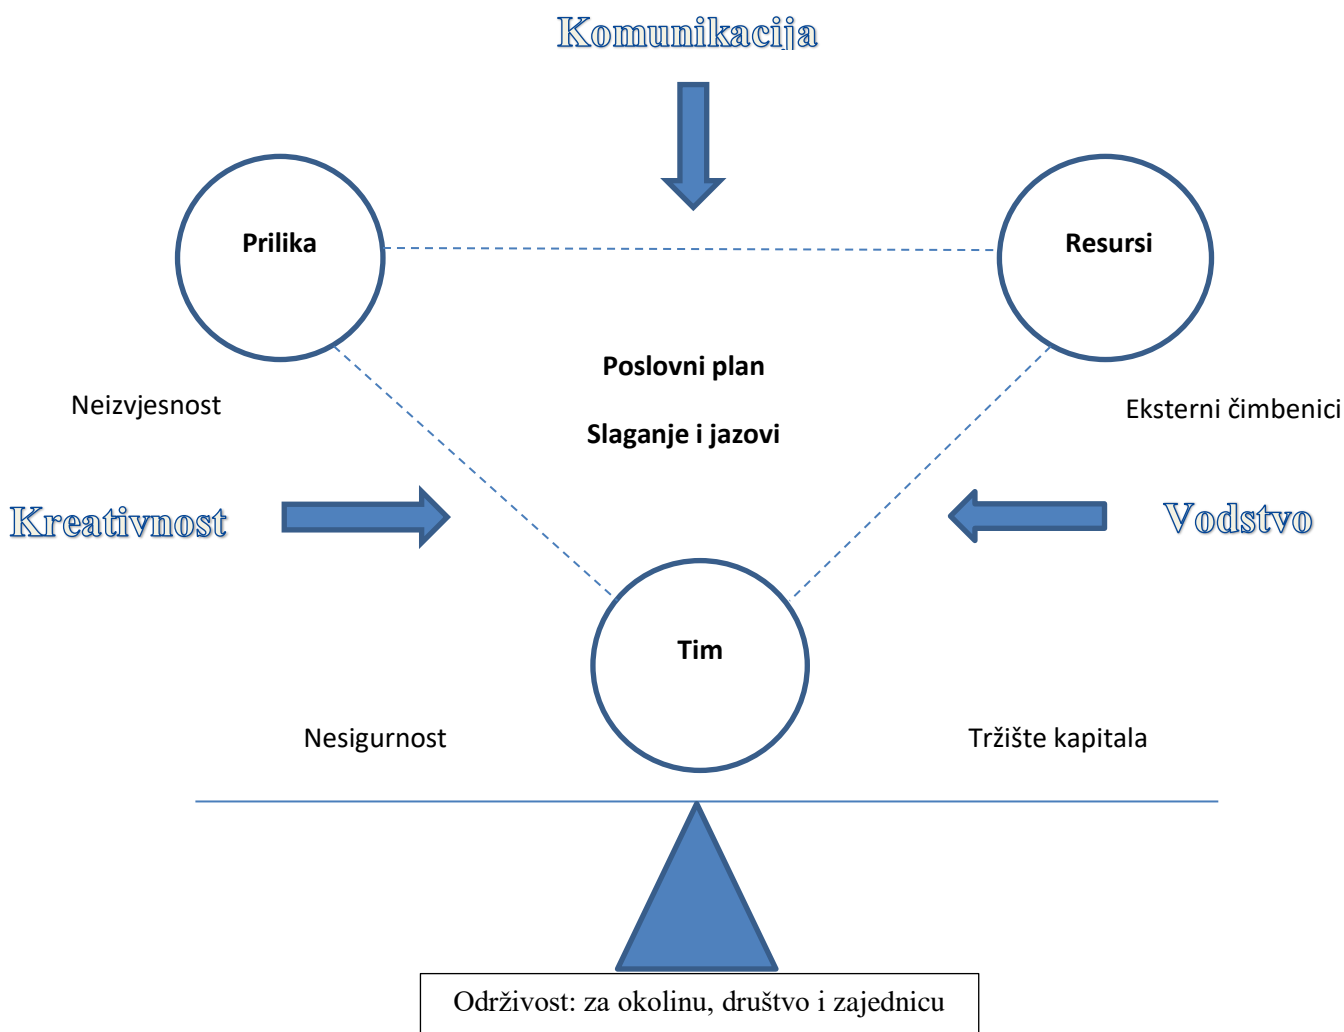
Komunikacija

Prilika

Resursi

Poslovni plan

Slaganje i jazovi

Neizvjesnost

Eksterni čimbenici

Kreativnost

Vodstvo

Tim

Nesigurnost

Tržište kapitala

Održivost: za okolinu, društvo i zajednicu